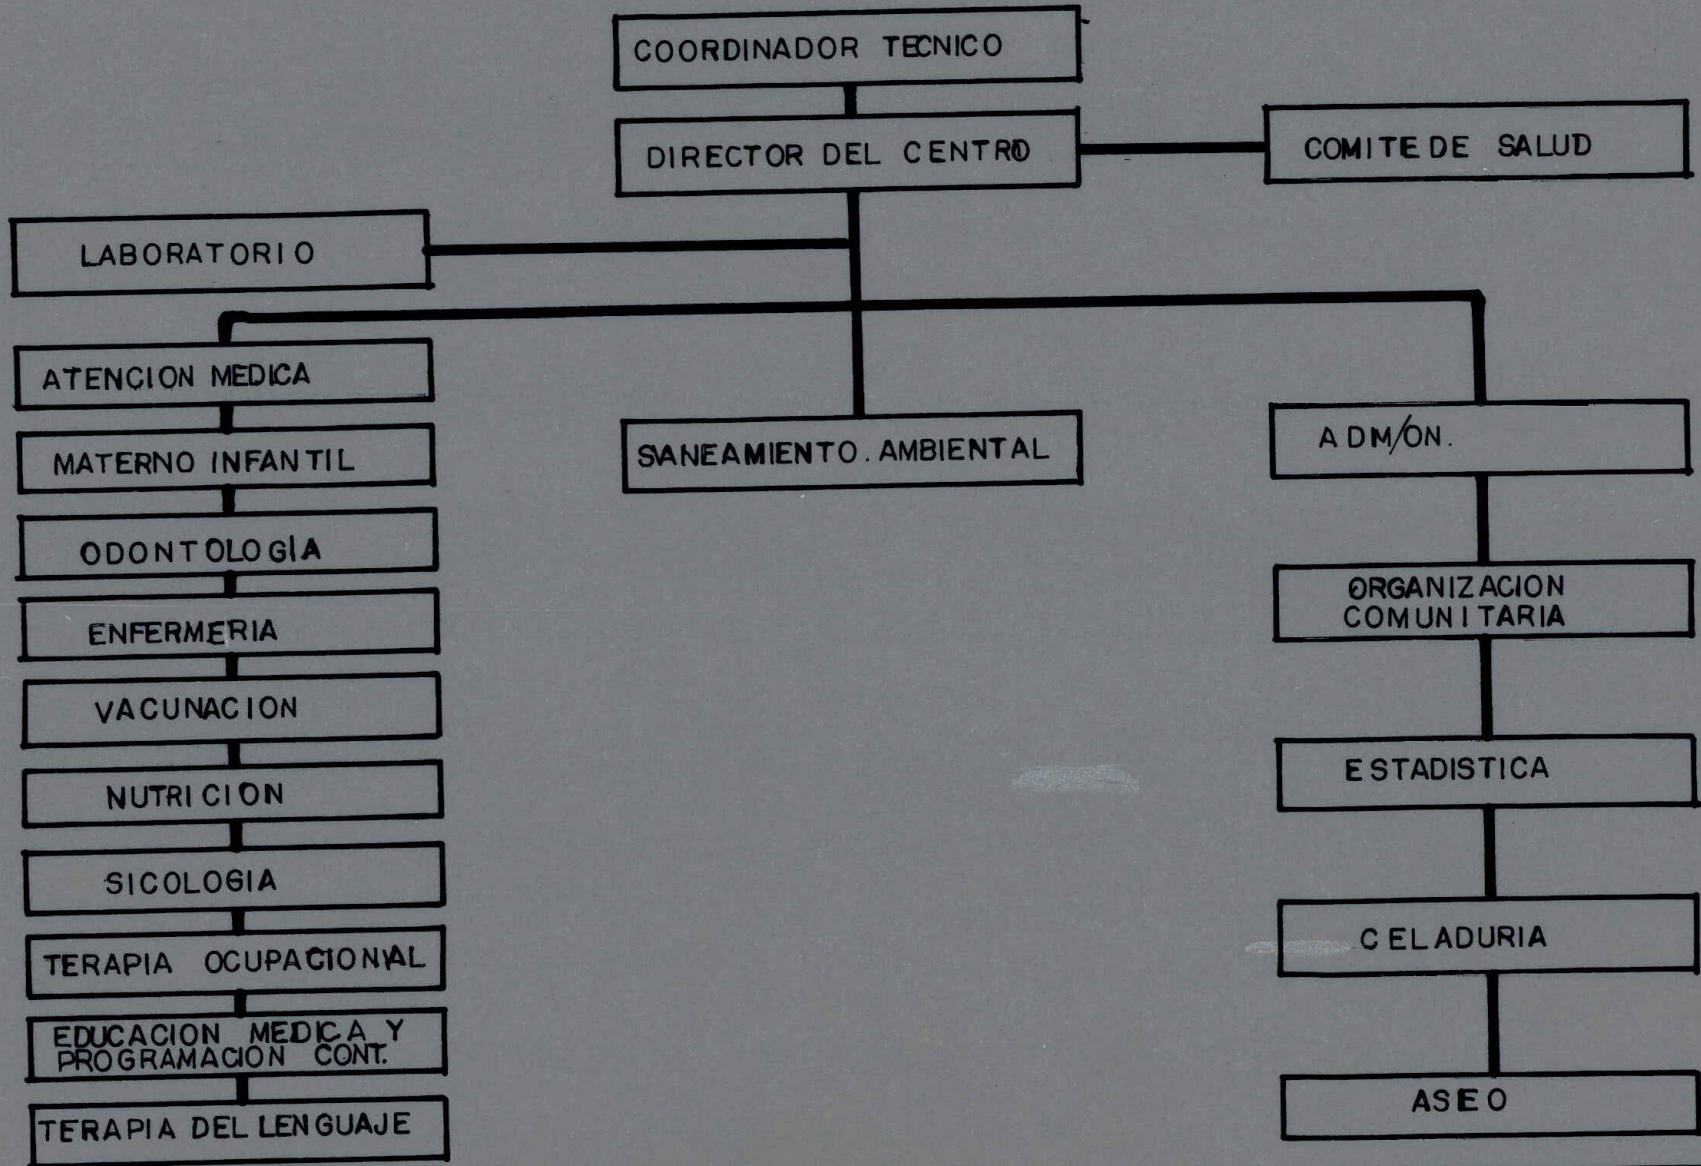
COORDINADOR TECNICO

DIRECTOR DEL CENTRO

COMITE DE SALUD

LABORATORIO

ATENCION MEDICA

MATERNO INFANTIL

ODONTOLOGÍA

ENFERMERIA

VACUNACION

NUTRICION

SICOLOGIA

TERAPIA OCUPACIONAL

EDUCACION MEDICA Y PROGRAMACION CONT.

TERAPIA DEL LENGUAJE

SANEAMIENTO. AMBIENTAL

ADM/ON.

ORGANIZACION COMUNITARIA

ESTADISTICA

CELADURIA

ASEO